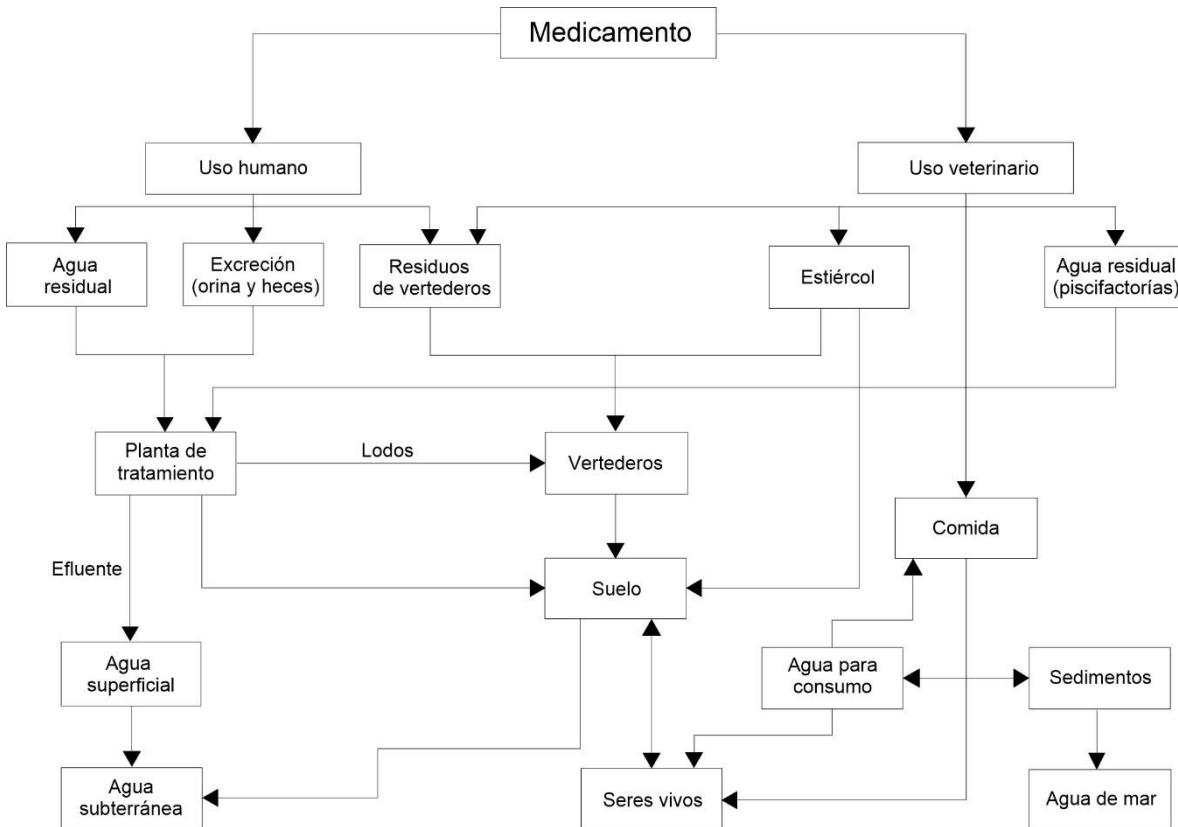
Medicamento

Uso humano

Uso veterinario

Agua residual

Excreción (orina y heces)

Residuos de vertederos

Estiércol

Agua residual (piscifactorías)

Planta de tratamiento

Lodos

Vertederos

Comida

Efluente

Suelo

Agua superficial

Agua para consumo

Sedimentos

Agua subterránea

Seres vivos

Agua de mar